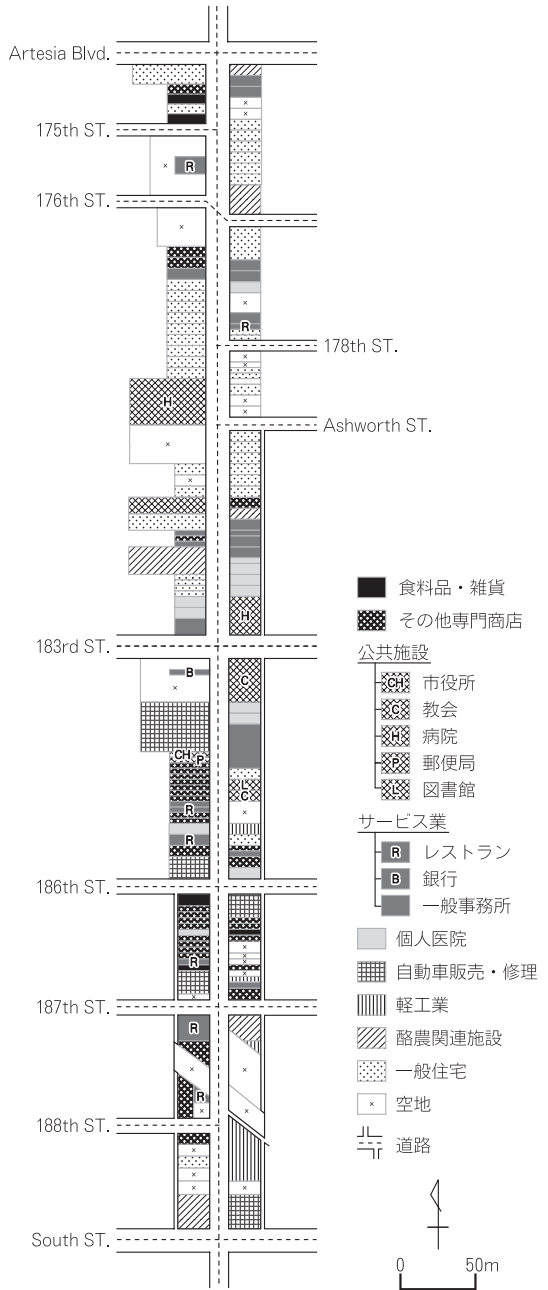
Artesia Blvd.
175th ST.
R
176th ST.
R
178th ST.
H
Ashworth ST.
H
183rd ST.
B
C
CH
P
L
C
R
R
186th ST.
R
187th ST.
R
R
188th ST.
South ST.

食料品・雑貨
その他専門商店
公共施設
CH 市役所
C 教会
H 病院
P 郵便局
L 図書館
サービス業
R レストラン
B 銀行
一般事務所
個人医院
自動車販売・修理
軽工業
酪農関連施設
一般住宅
空地
道路
0 50m